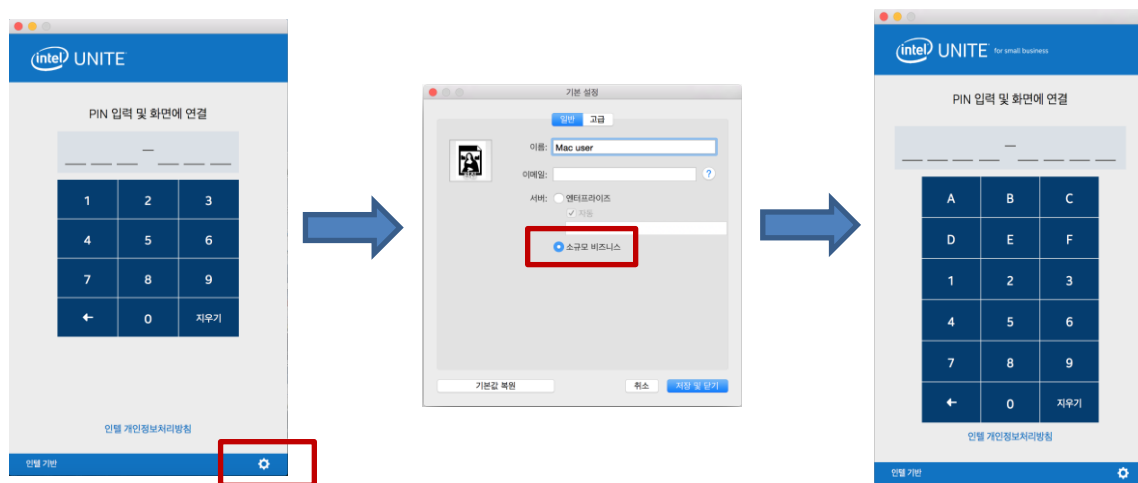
intel UNITE

PIN 입력 및 화면에 연결

| 1 | 2 | 3 |
|---|---|---|
| 4 | 5 | 6 |
| 7 | 8 | 9 |
| ← | 0 | 지우기 |

인텔 개인정보처리방침

인텔 기반

기본 설정

일반 고급

이름: Mac user

이메일:

?

서버: 엔터프라이즈

자동

소규모 비즈니스

기본값 복원

취소

저장 및 닫기

intel UNITE for small business

PIN 입력 및 화면에 연결

| A | B | C |
|---|---|---|
| D | E | F |
| 1 | 2 | 3 |
| 4 | 5 | 6 |
| 7 | 8 | 9 |
| ← | 0 | 지우기 |

인텔 개인정보처리방침

인텔 기반